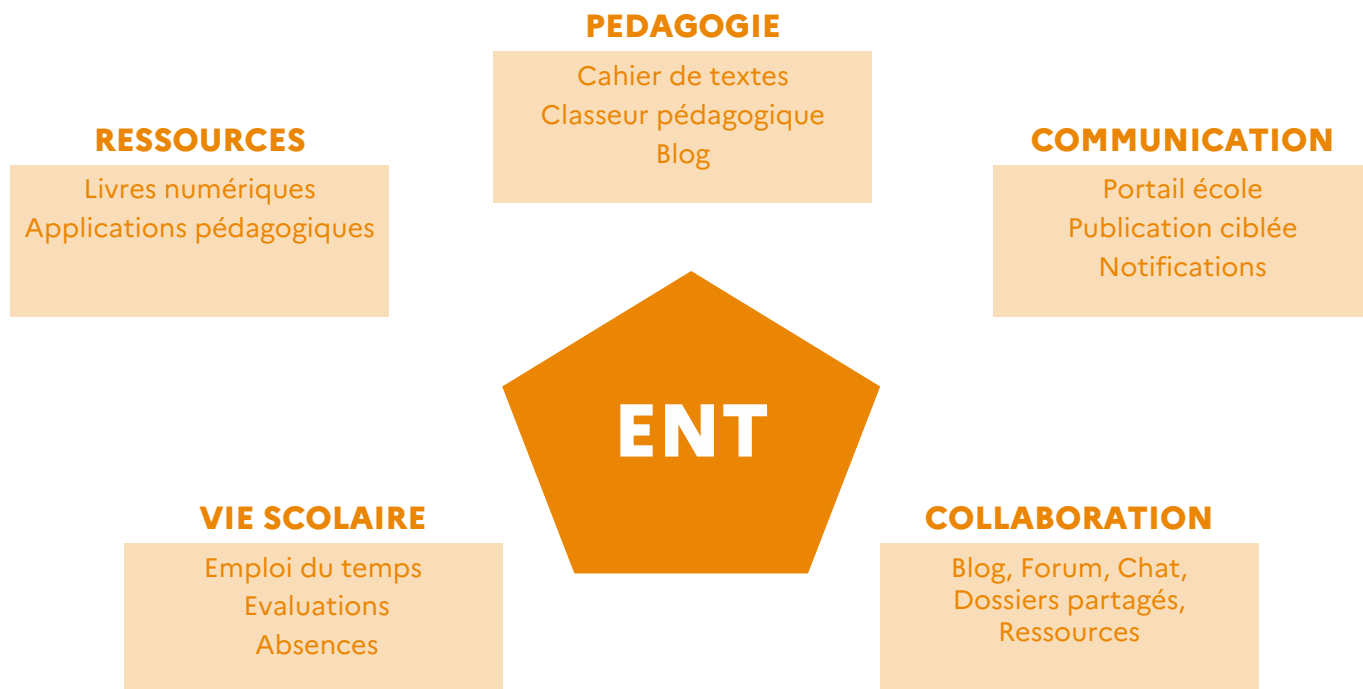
PEDAGOGIE

Cahier de textes
Classeur pédagogique
Blog

RESSOURCES

Livres numériques
Applications pédagogiques

COMMUNICATION

Portail école
Publication ciblée
Notifications

ENT

VIE SCOLAIRE

Emploi du temps
Evaluations
Absences

COLLABORATION

Blog, Forum, Chat,
Dossiers partagés,
Ressources